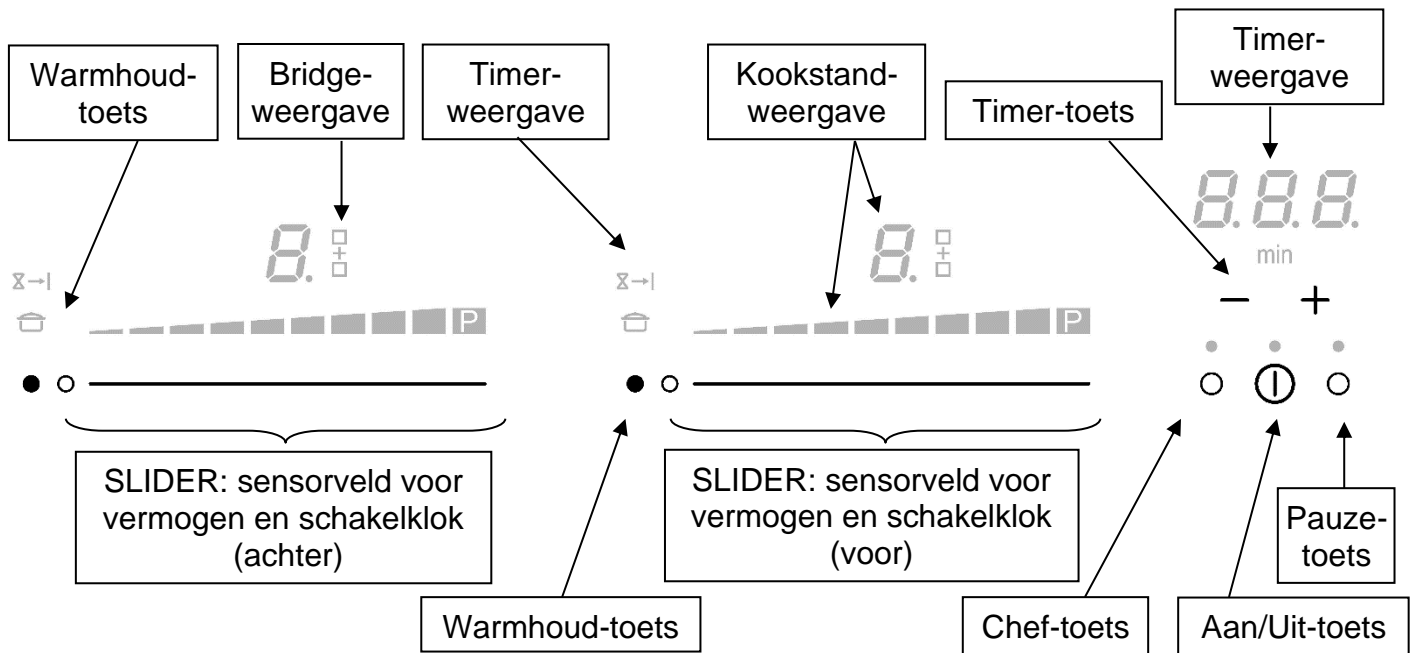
Warmhoud-toets

Bridge-weergave

Timer-weergave

Kookstand-weergave

Timer-toets

Timer-weergave

8.

8.

888.

min

P

P

−

+

SLIDER: sensorveld voor vermogen en schakelklok (achter)

SLIDER: sensorveld voor vermogen en schakelklok (voor)

Pauze-toets

Warmhoud-toets

Chef-toets

Aan/Uit-toets